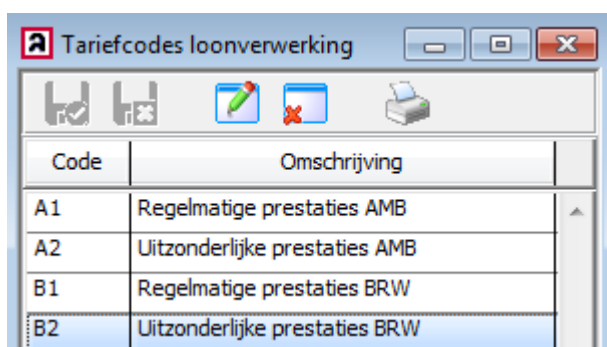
a Tariefcodes loonverwerking

| Code | Omschrijving |
|---|---|
| A1 | Regelmatige prestaties AMB |
| A2 | Uitzonderlijke prestaties AMB |
| B1 | Regelmatige prestaties BRW |
| B2 | Uitzonderlijke prestaties BRW |